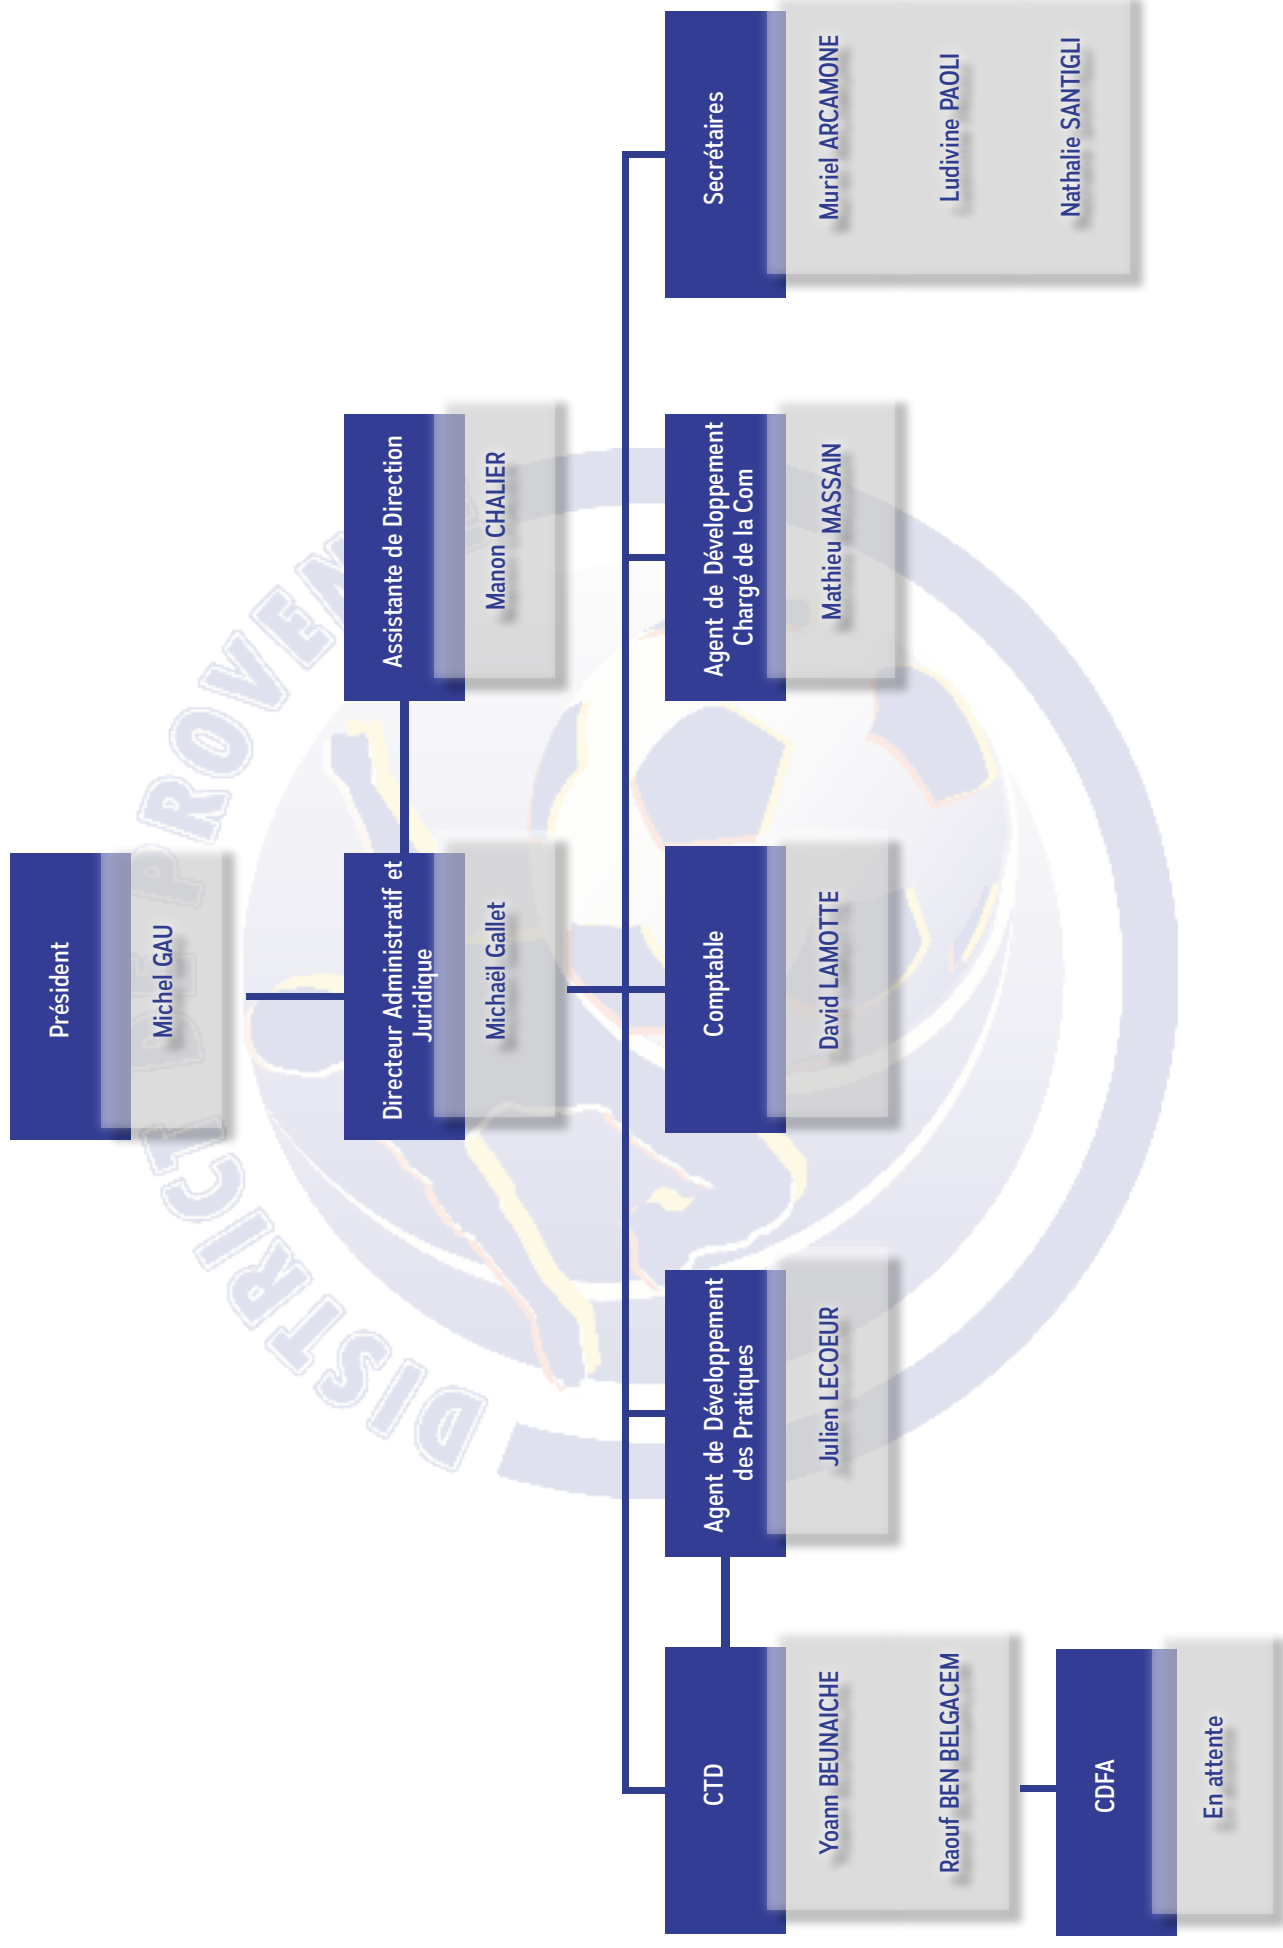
Président
Michel GAU

Directeur Administratif et Juridique
Michaël Gallet

Assistante de Direction
Manon CHALIER

Secrétaires
Muriel ARCAMONE
Ludivine PAOLI
Nathalie SANTIGLI

Agent de Développement Chargé de la Com
Mathieu MASSAIN

Comptable
David LAMOTTE

Agent de Développement des Pratiques
Julien LECOEUR

CTD
Yoann BEUNAICHE
Raouf BEN BELGACEM

CDFA
En attente

DISTRICT DE PROVENCE